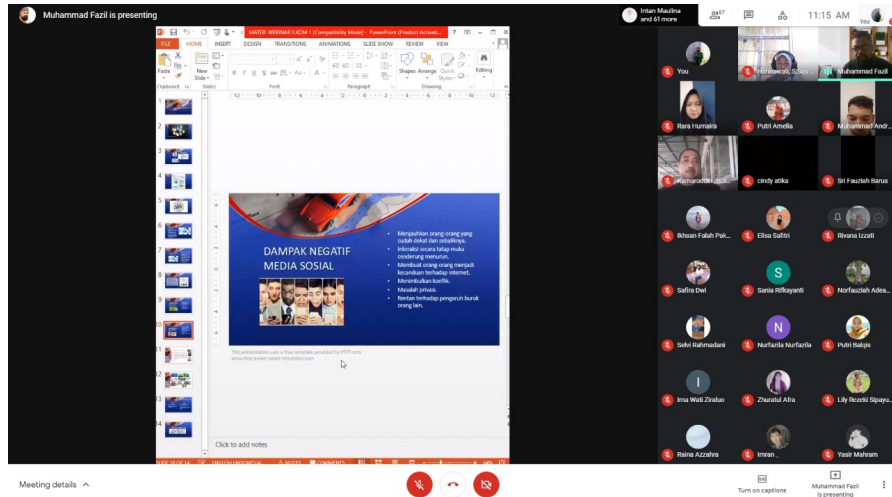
Muhammad Fazil is presenting

MATERI WEBINAR II KOM 1 [Compatibility Mode] - PowerPoint (Product Activati...

FILE HOME INSERT DESIGN TRANSITIONS ANIMATIONS SLIDE SHOW REVIEW VIEW

Paste New Slide Shapes Arrange Quick Styles Editing

Clipboard Slides Font Paragraph Drawing

DAMPAK NEGATIF MEDIA SOSIAL

• Menjauhkan orang-orang yang sudah dekat dan sebaliknya.
• Interaksi secara tatap muka cenderung menurun.
• Membuat orang-orang menjadi kecanduan terhadap internet.
• Menimbulkan konflik.
• Masalah privasi.
• Rentan terhadap pengaruh buruk orang lain.

This presentation uses a free template provided by FPPT.com www.free-power-point-templates.com

Click to add notes

SLIDE 10 OF 14 ENGLISH (INDONESIA) NOTES COMMENTS

Intan Maulina and 61 more

11:15 AM You

You

Muhammad Fazil

Rara Humaira

Putri Amelia

Muhammad Andr...

cindy atika

Sri Fauziah Barus

Ikhsan Falah Pak...

Elisa Safitri

Rivana Izzati

Safira Dwi

Sania Rifkayanti

Norfauziah Adea...

Selvi Rahmadani

Nurfazila Nurfazila

Putri Balqis

Irna Wati Ziraluo

Zhuratul Afra

Lily Rezeki Sipayu...

Raina Azzahra

Imran ...

Yasir Mahram

Meeting details

Turn on captions

Muhammad Fazil is presenting